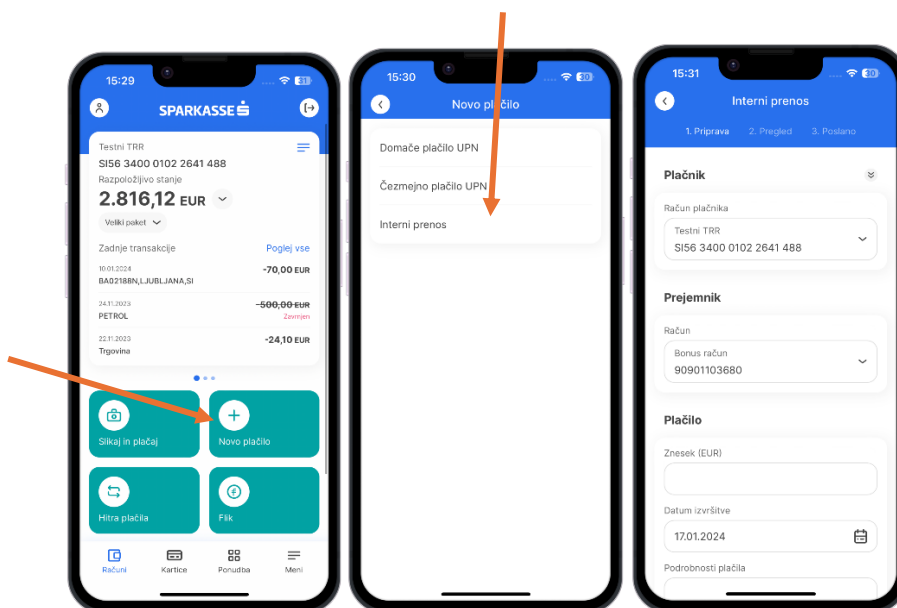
15:29

SPARKASSE

Testni TRR
SI56 3400 0102 2641 488
Razpoložljivo stanje
2.816,12 EUR
Veliki paket

Zadnje transakcije
Poglej vse

10.01.2024
BA02188N,LJUBLJANA,SI
-70,00 EUR

24.11.2023
PETROL
-500,00 EUR
Zavrnjen

22.11.2023
Trgovina
-24,10 EUR

Slikaj in plačaj
Novo plačilo
Hitra plačila
Flik

Računi
Kartice
Ponudba
Meni

15:30
Novo plačilo

Domače plačilo UPN
Čezmejno plačilo UPN
Interni prenos

15:31
Interni prenos
1. Priprava
2. Pregled
3. Poslano

Plačnik
Račun plačnika
Testni TRR
SI56 3400 0102 2641 488

Prejemnik
Račun
Bonus račun
90901103680

Plačilo
Znesek (EUR)
Datum izvršitve
17.01.2024
Podrobnosti plačila